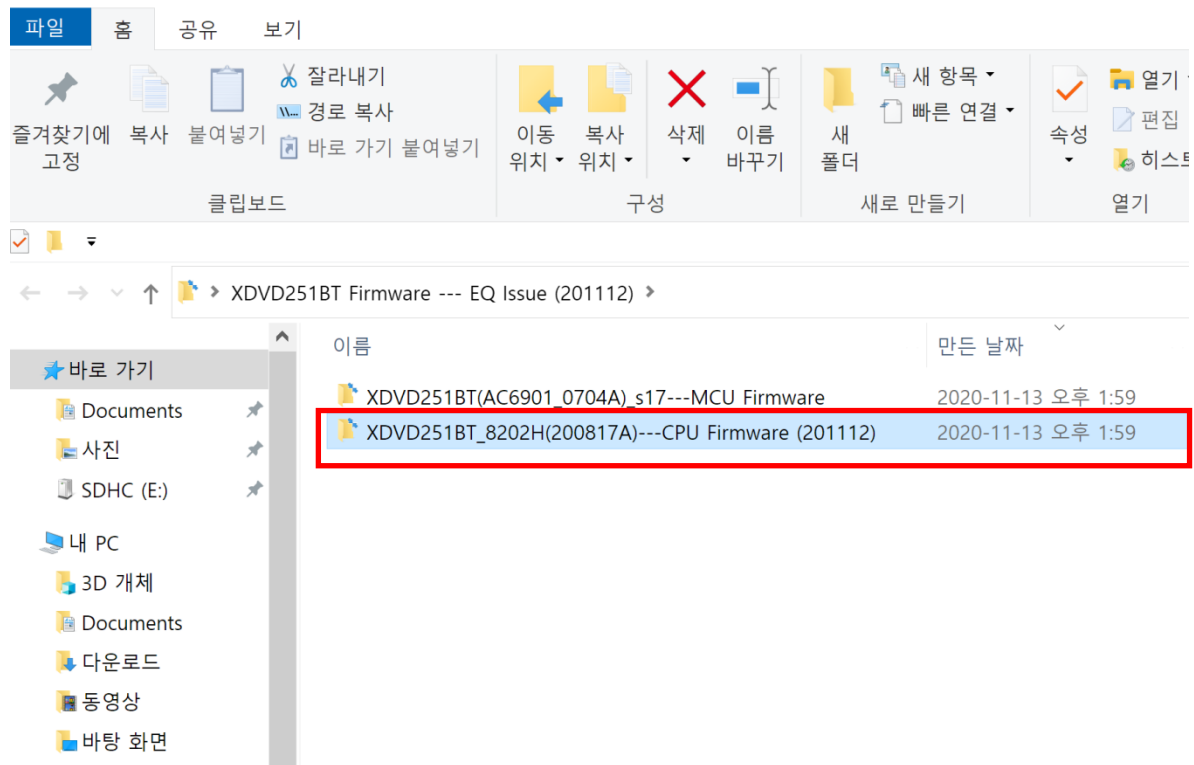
파일 홈 공유 보기

즐겨찾기에 고정 복사 붙여넣기 잘라내기 경로 복사 바로 가기 붙여넣기
클립보드

이동 위치 복사 위치 삭제 이름 바꾸기
구성

새 폴더 새 항목 빠른 연결
새로 만들기

속성 열기 편집 히스토
열기

XDVD251BT Firmware --- EQ Issue (201112)

바로 가기
Documents
사진
SDHC (E:)
내 PC
3D 개체
Documents
다운로드
동영상
바탕 화면

| 이름 | 만든 날짜 |
|---|---|
| XDVD251BT(AC6901_0704A)_s17---MCU Firmware | 2020-11-13 오후 1:59 |
| XDVD251BT_8202H(200817A)---CPU Firmware (201112) | 2020-11-13 오후 1:59 |